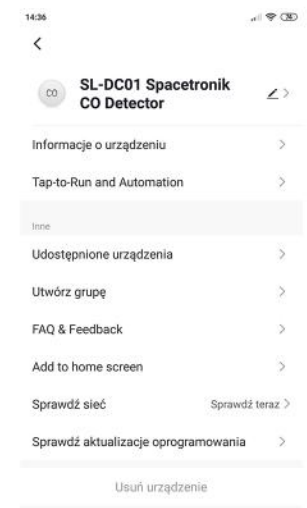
14:36

SL-DC01 Spacetronik CO Detector

Informacje o urządzeniu

Tap-to-Run and Automation

Inne

Udostępnione urządzenia

Utwórz grupę

FAQ & Feedback

Add to home screen

Sprawdź sieć
Sprawdź teraz

Sprawdź aktualizacje oprogramowania

Usuń urządzenie